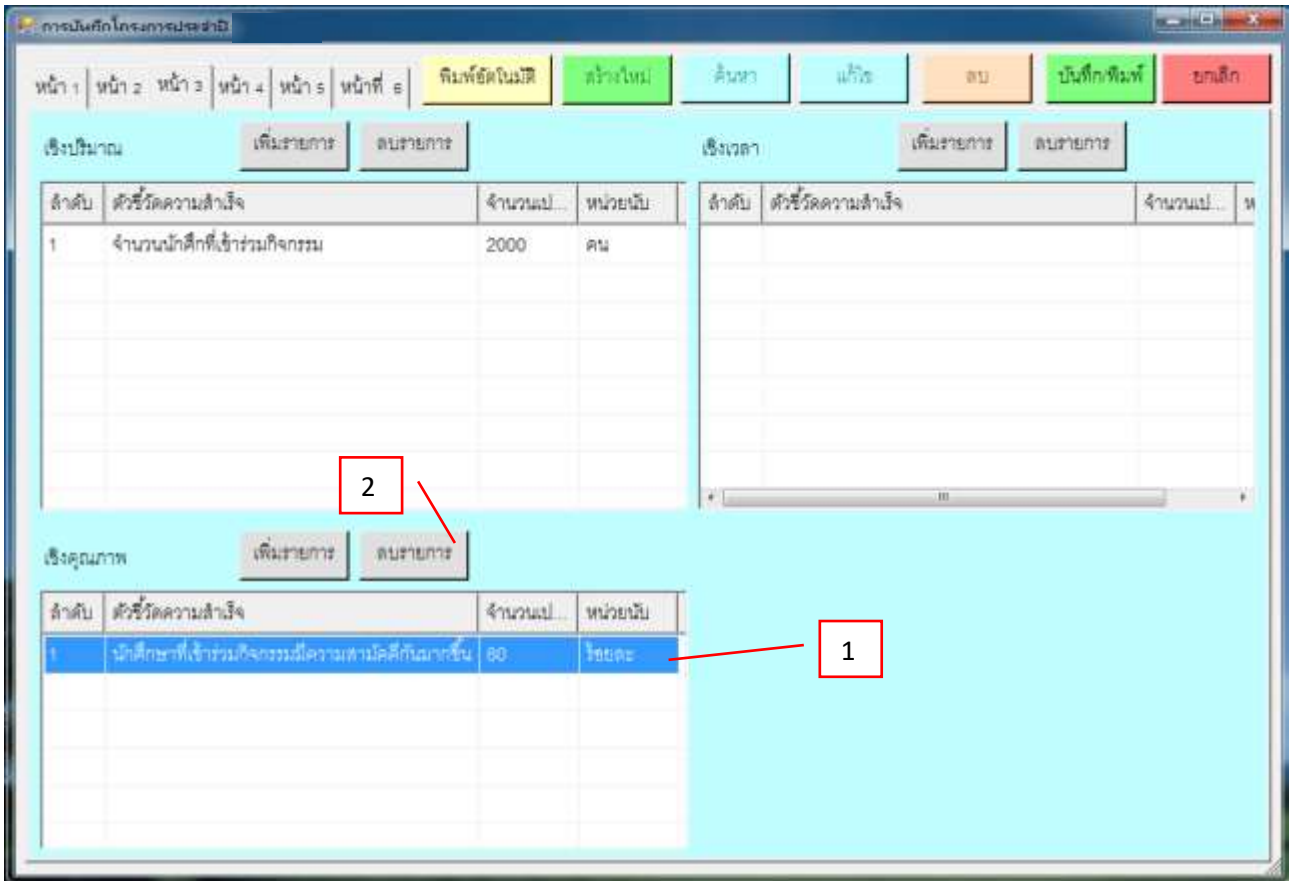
การบันทึกโครงการประจำปี

หน้า 1 | หน้า 2 | หน้า 3 | หน้า 4 | หน้า 5 | หน้าที่ 6

พิมพ์อัตโนมัติ | สร้างใหม่ | ค้นหา | แก้ไข | ลบ | บันทึก/พิมพ์ | ยกเลิก

เชิงปริมาณ | เพิ่มรายการ | ลบรายการ

| ลำดับ | ตัวชี้วัดความสำเร็จ | จำนวนเป... | หน่วยนับ |
|---|---|---|---|
| 1 | จำนวนนักศึกที่เข้าร่วมกิจกรรม | 2000 | คน |

เชิงเวลา | เพิ่มรายการ | ลบรายการ

| ลำดับ | ตัวชี้วัดความสำเร็จ | จำนวนเป... | ห |
|---|---|---|---|

2

เชิงคุณภาพ | เพิ่มรายการ | ลบรายการ

| ลำดับ | ตัวชี้วัดความสำเร็จ | จำนวนเป... | หน่วยนับ |
|---|---|---|---|
| 1 | นักศึกษาที่เข้าร่วมกิจกรรมมีความสามัคคีกันมากขึ้น | 80 | ร้อยละ |

1